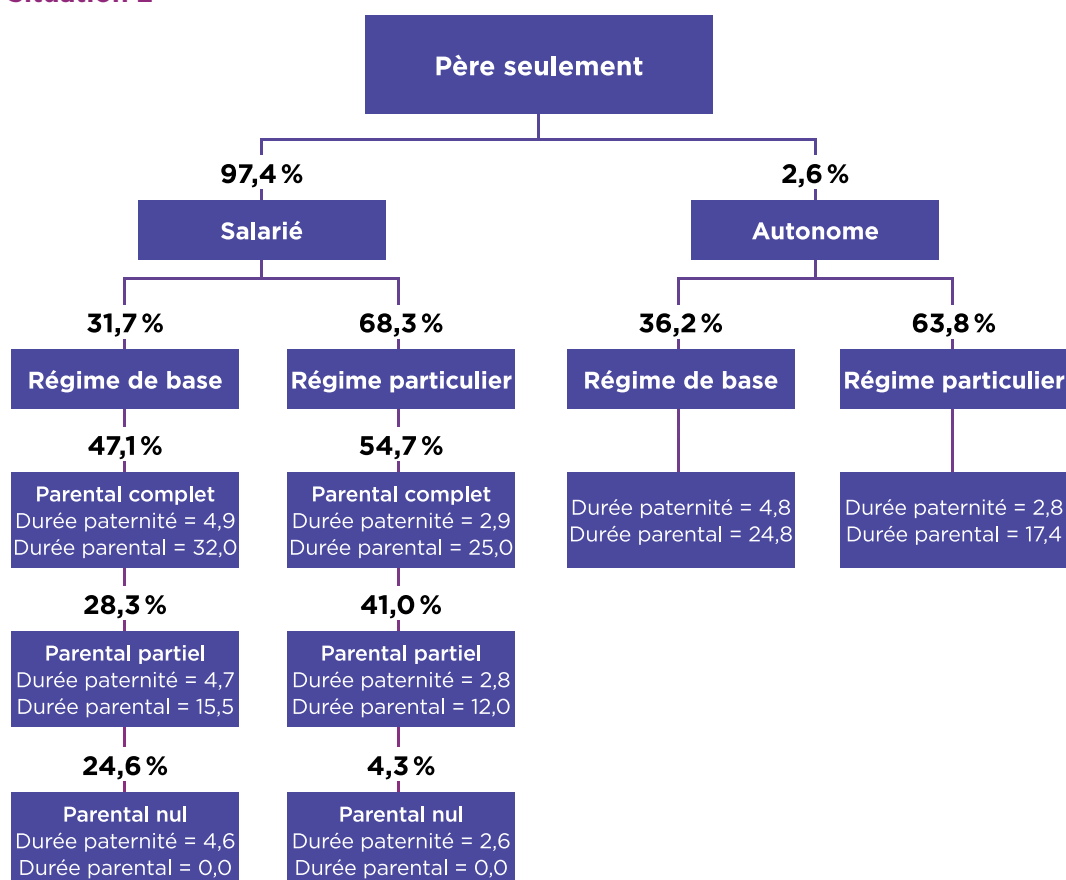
Situation 2

Père seulement

97,4 %
Salarié

2,6 %
Autonome

31,7 %
Régime de base

68,3 %
Régime particulier

36,2 %
Régime de base

63,8 %
Régime particulier

47,1 %
Parental complet
Durée paternité = 4,9
Durée parental = 32,0

54,7 %
Parental complet
Durée paternité = 2,9
Durée parental = 25,0

Durée paternité = 4,8
Durée parental = 24,8

Durée paternité = 2,8
Durée parental = 17,4

28,3 %
Parental partiel
Durée paternité = 4,7
Durée parental = 15,5

41,0 %
Parental partiel
Durée paternité = 2,8
Durée parental = 12,0

24,6 %
Parental nul
Durée paternité = 4,6
Durée parental = 0,0

4,3 %
Parental nul
Durée paternité = 2,6
Durée parental = 0,0